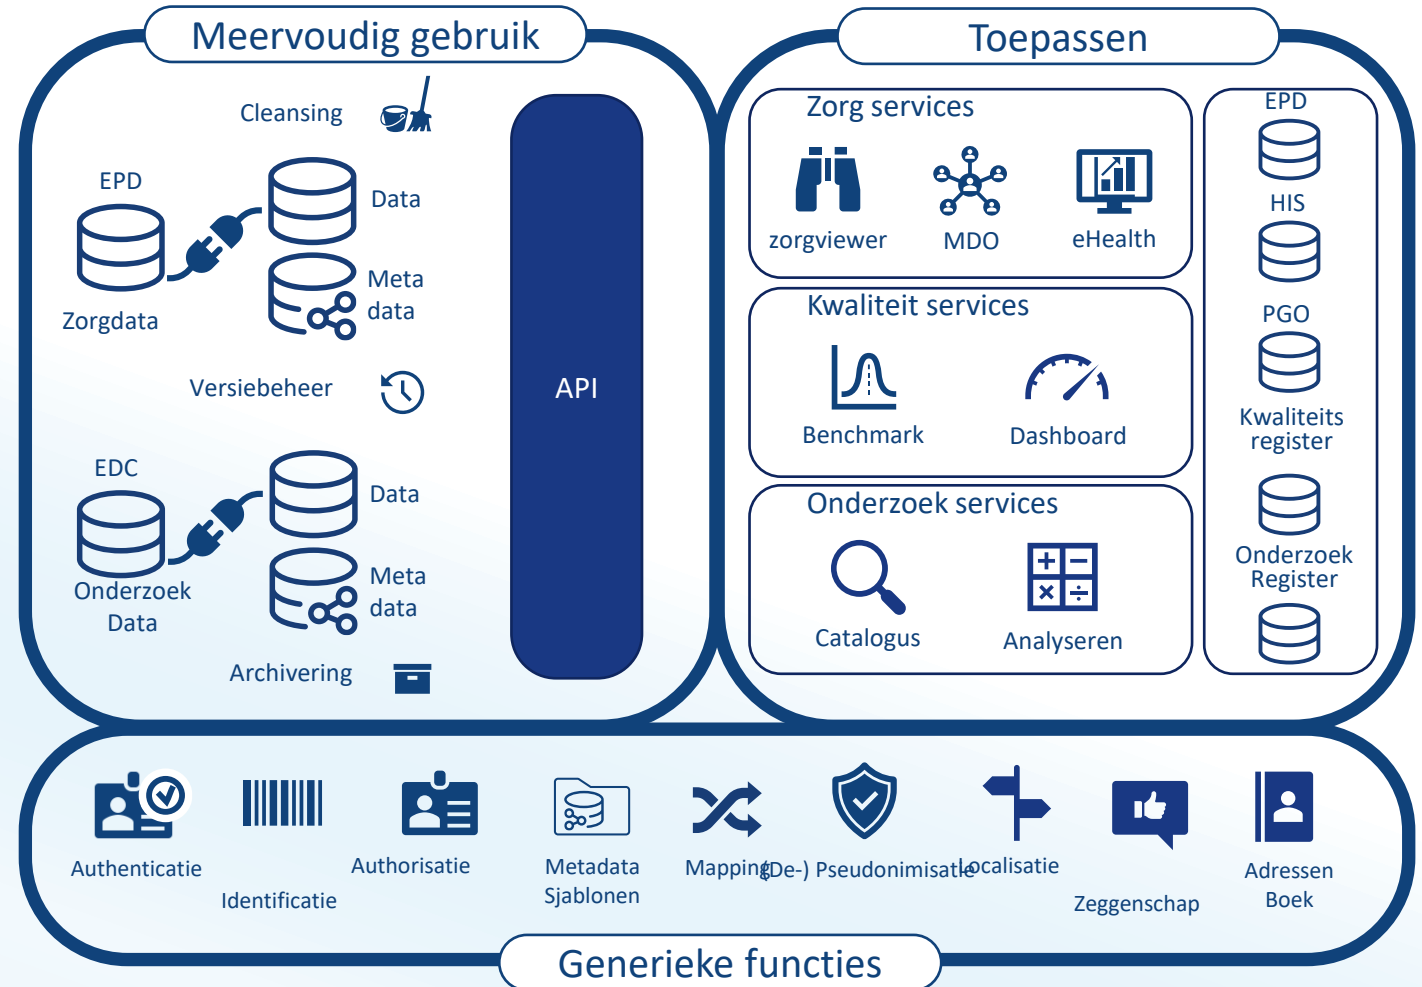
Meervoudig gebruik

Cleansing

EPD

Data

Meta data

Zorgdata

Versiebeheer

EDC

Data

Meta data

Onderzoek Data

Archivering

API

Toepassen

Zorg services

zorgviewer

MDO

eHealth

Kwaliteit services

Benchmark

Dashboard

Onderzoek services

Catalogus

Analyseren

EPD

HIS

PGO

Kwaliteits register

Onderzoek Register

Authenticatie

Identificatie

Authorisatie

Metadata Sjablonen

Mapping

(De-) Pseudonimisatie

Localisatie

Zeggenschap

Adressen Boek

Generieke functies